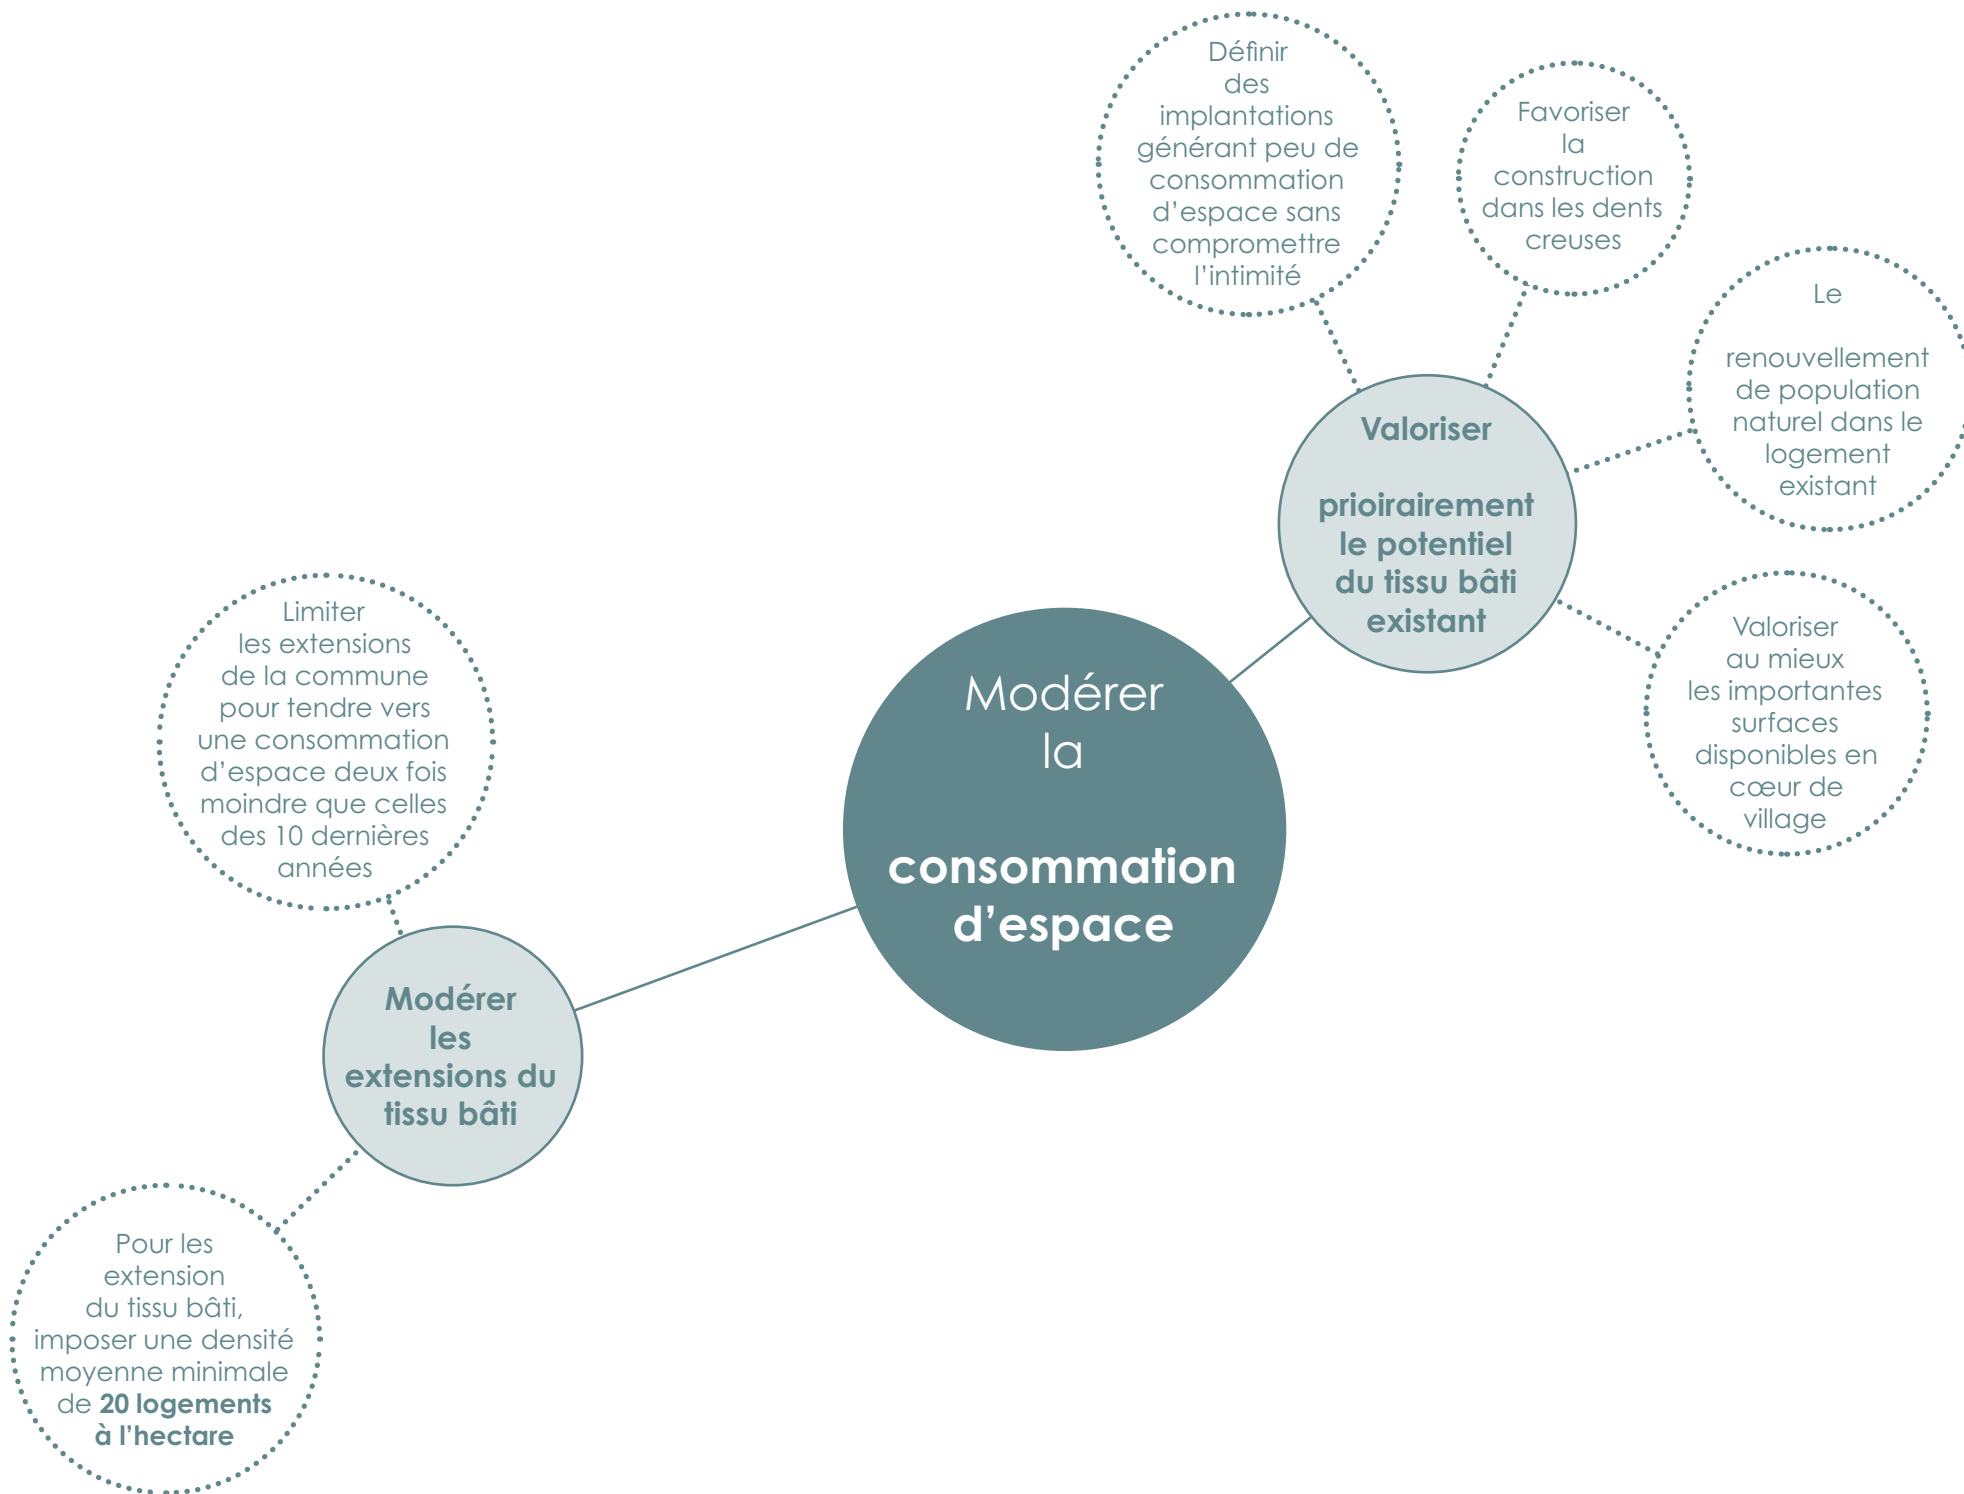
Définir des implantations générant peu de consommation d'espace sans compromettre l'intimité

Favoriser la construction dans les dents creuses

Le renouvellement de population naturel dans le logement existant

Valoriser prioirairement le potentiel du tissu bâti existant

Valoriser au mieux les importantes surfaces disponibles en cœur de village

Modérer la consommation d'espace

Limiter les extensions de la commune pour tendre vers une consommation d'espace deux fois moindre que celles des 10 dernières années

Modérer les extensions du tissu bâti

Pour les extension du tissu bâti, imposer une densité moyenne minimale de **20 logements à l'hectare**